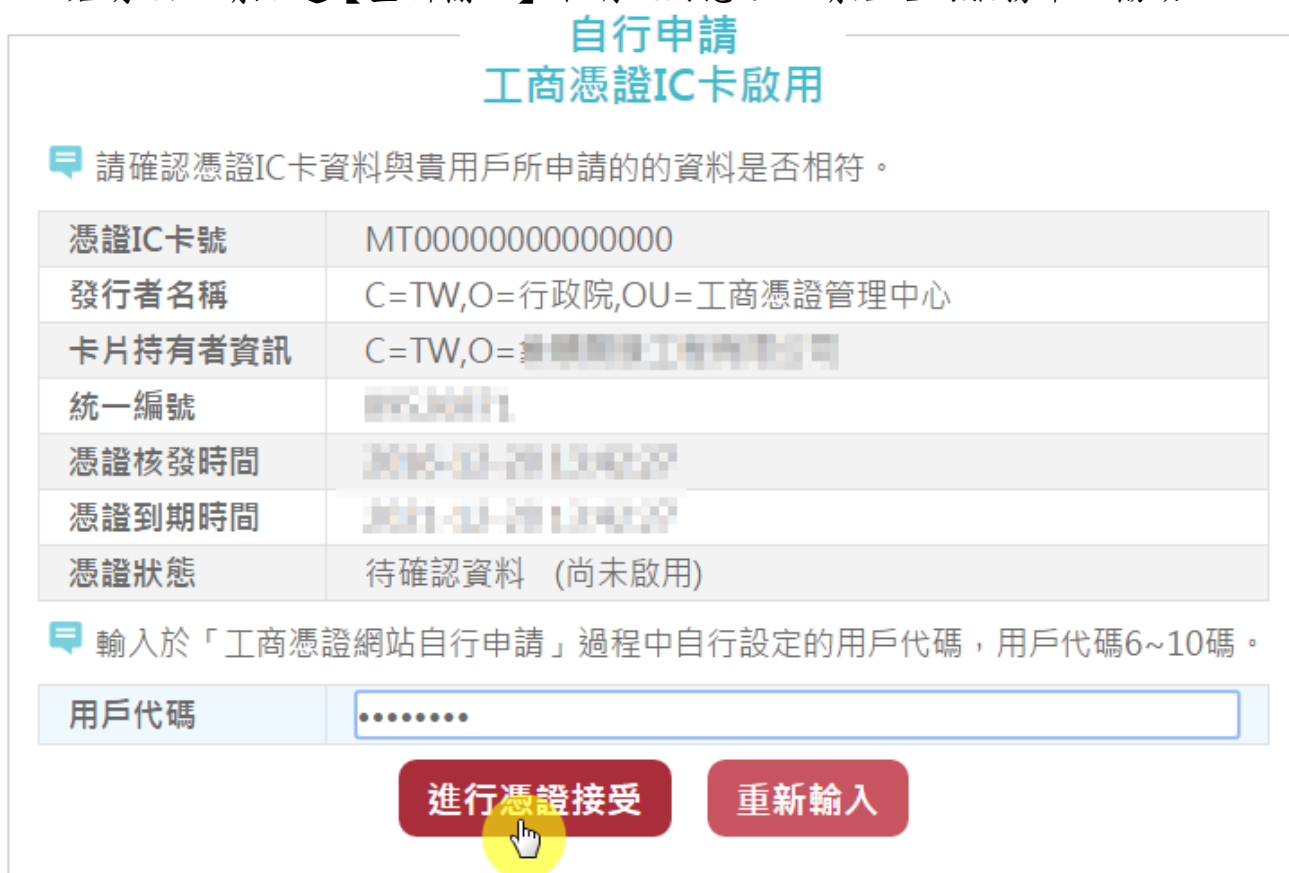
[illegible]

自行申請
工商憑證IC卡啟用

請確認憑證IC卡資料與貴用戶所申請的的資料是否相符。

| 憑證IC卡號 | MT00000000000000 |
|---|---|
| 發行者名稱 | C=TW,O=行政院,OU=工商憑證管理中心 |
| 卡片持有者資訊 | C=TW,O=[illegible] |
| 統一編號 | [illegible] |
| 憑證核發時間 | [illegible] |
| 憑證到期時間 | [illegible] |
| 憑證狀態 | 待確認資料 (尚未啟用) |

輸入於「工商憑證網站自行申請」過程中自行設定的用戶代碼，用戶代碼6~10碼。

| 用戶代碼 | •••••••• |
|---|---|

進行憑證接受 重新輸入